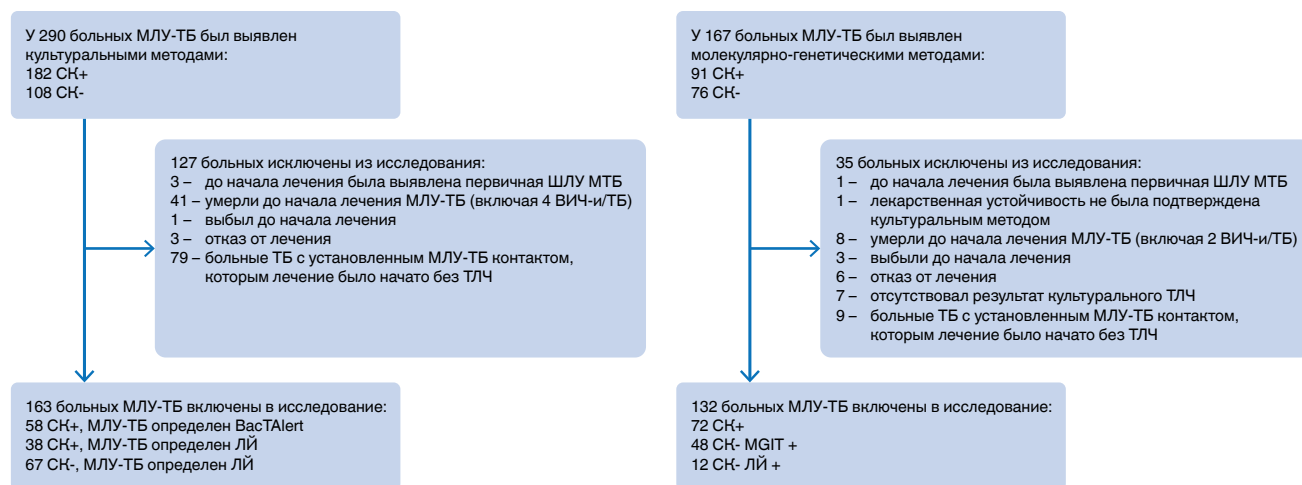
У 290 больных МЛУ-ТБ был выявлен культуральными методами:
182 СК+
108 СК-

127 больных исключены из исследования:
3 – до начала лечения была выявлена первичная ШЛУ МТБ
41 – умерли до начала лечения МЛУ-ТБ (включая 4 ВИЧ-и/ТБ)
1 – выбыл до начала лечения
3 – отказ от лечения
79 – больные ТБ с установленным МЛУ-ТБ контактом, которым лечение было начато без ТЛЧ

163 больных МЛУ-ТБ включены в исследование:
58 СК+, МЛУ-ТБ определен BacTAlert
38 СК+, МЛУ-ТБ определен ЛЙ
67 СК-, МЛУ-ТБ определен ЛЙ

У 167 больных МЛУ-ТБ был выявлен молекулярно-генетическими методами:
91 СК+
76 СК-

35 больных исключены из исследования:
1 – до начала лечения была выявлена первичная ШЛУ МТБ
1 – лекарственная устойчивость не была подтверждена культуральным методом
8 – умерли до начала лечения МЛУ-ТБ (включая 2 ВИЧ-и/ТБ)
3 – выбыли до начала лечения
6 – отказ от лечения
7 – отсутствовал результат культурального ТЛЧ
9 – больные ТБ с установленным МЛУ-ТБ контактом, которым лечение было начато без ТЛЧ

132 больных МЛУ-ТБ включены в исследование:
72 СК+
48 СК- MGIT +
12 СК- ЛЙ +